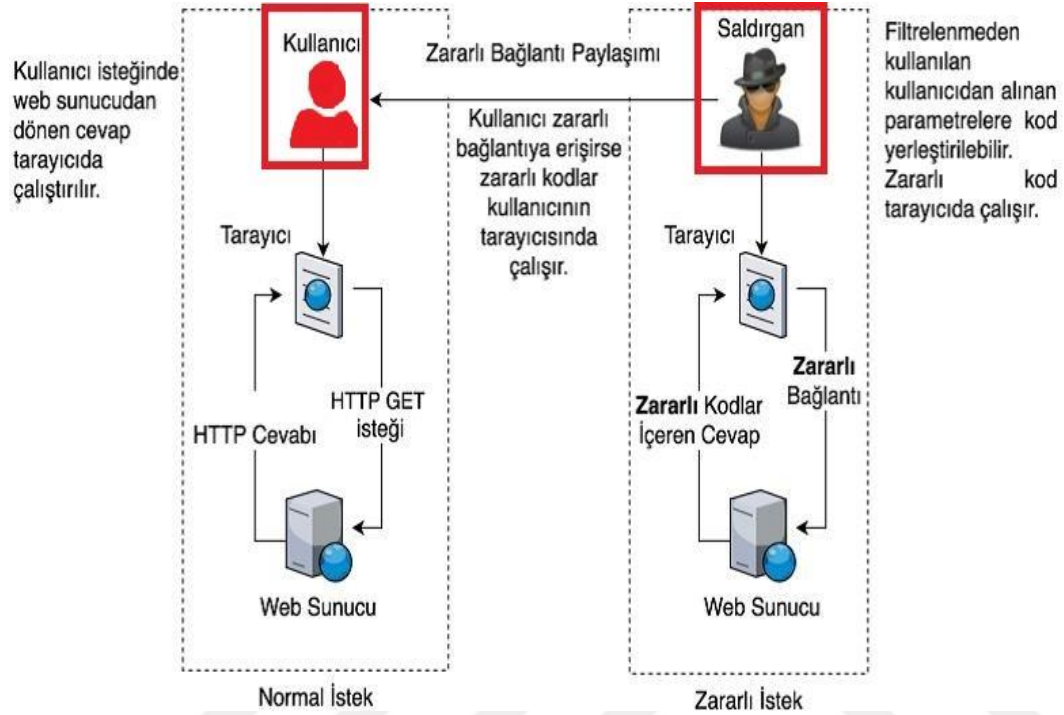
Kullanıcı isteğinde web sunucudan dönen cevap tarayıcıda çalıştırılır.

Kullanıcı

Zararlı Bağlantı Paylaşımı

Saldırgan

Filtrelenmeden kullanılan kullanıcıdan alınan parametrelere kod yerleştirilebilir. Zararlı kod tarayıcıda çalışır.

Kullanıcı zararlı bağlantıya erişirse zararlı kodlar kullanıcının tarayıcısında çalışır.

Tarayıcı

HTTP Cevabı

HTTP GET isteği

Web Sunucu

Normal İstek

Tarayıcı

Zararlı Kodlar İçeren Cevap

Zararlı Bağlantı

Web Sunucu

Zararlı İstek